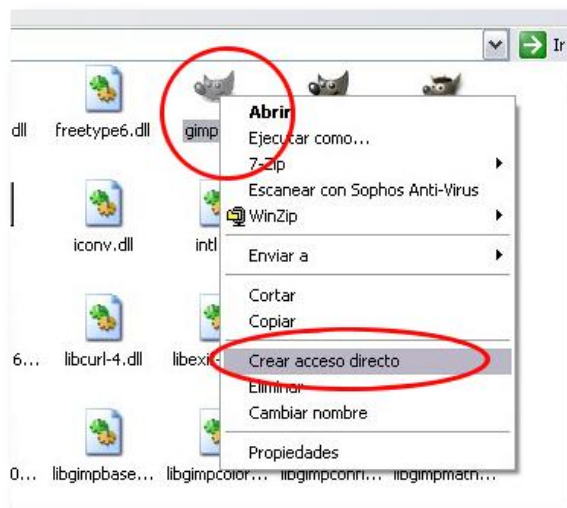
Ir

dll freetype6.dll gimp

Abrir
Ejecutar como...
7-Zip
Escanear con Sophos Anti-Virus
WinZip

Enviar a

Cortar
Copiar

Crear acceso directo
Eliminar
Cambiar nombre

Propiedades

iconv.dll intl

6... libcurl-4.dll libexi

0... libgimpbase... libgimpcolor... libgimpconfi... libgimpmath...